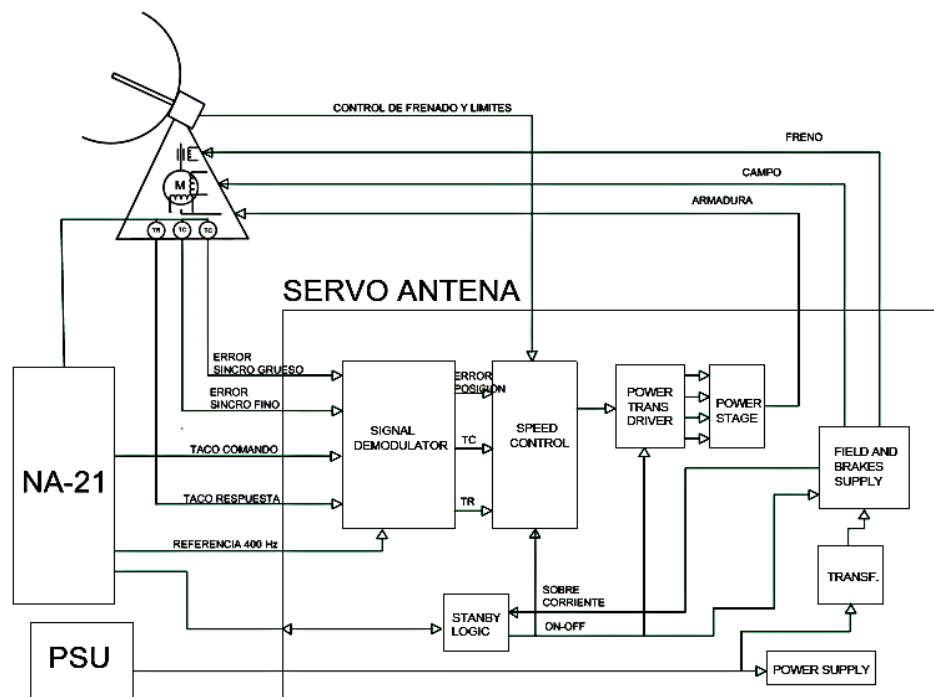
CONTROL DE FRENADO Y LIMITES

FRENO

CAMPO

ARMADURA

M

TR TC TC

SERVO ANTENA

ERROR SINCRO GRUESO

ERROR SINCRO FINO

TACO COMANDO

TACO RESPUESTA

REFERENCIA 400 Hz

NA-21

SIGNAL DEMODULATOR

ERROR POSICION

TC

TR

SPEED CONTROL

POWER TRANS DRIVER

POWER STAGE

FIELD AND BRAKES SUPPLY

TRANSF.

SOBRE CORRIENTE

ON-OFF

STANBY LOGIC

PSU

POWER SUPPLY